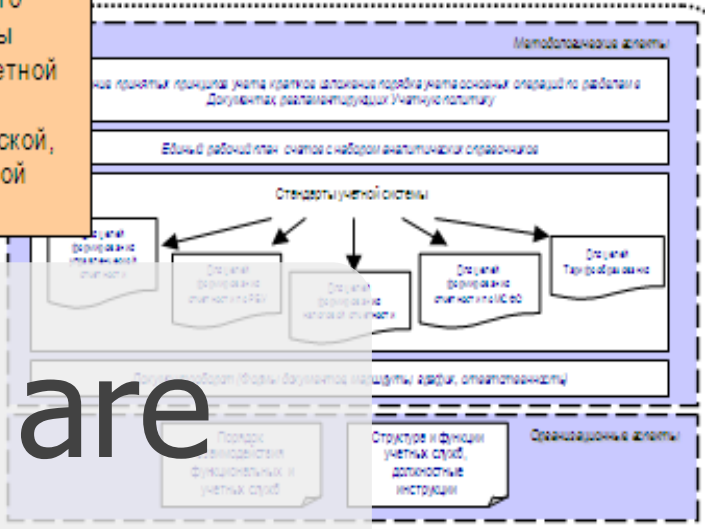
го
ы
етной
ской,
ой

Методологические аспекты

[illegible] принятых принципов учета кратков изложение порядка учета основных операций по разделам в Документах, регламентирующих Учетную политику

Единый рабочий план счетов с набором аналитических справочников

Стандарты учетной системы

Документ формирования управленческой отчетности

Документ формирования отчетности по РБУ

Документ формирования налоговой отчетности

Документ формирования отчетности по МСФО

Документ Тарифообразования

Документооборот (формы документов, маршруты, графики, ответственность)

are

Порядок взаимодействия функциональных и учетных служб

Структура и функции учетных служб, должностные инструкции

Организационные аспекты